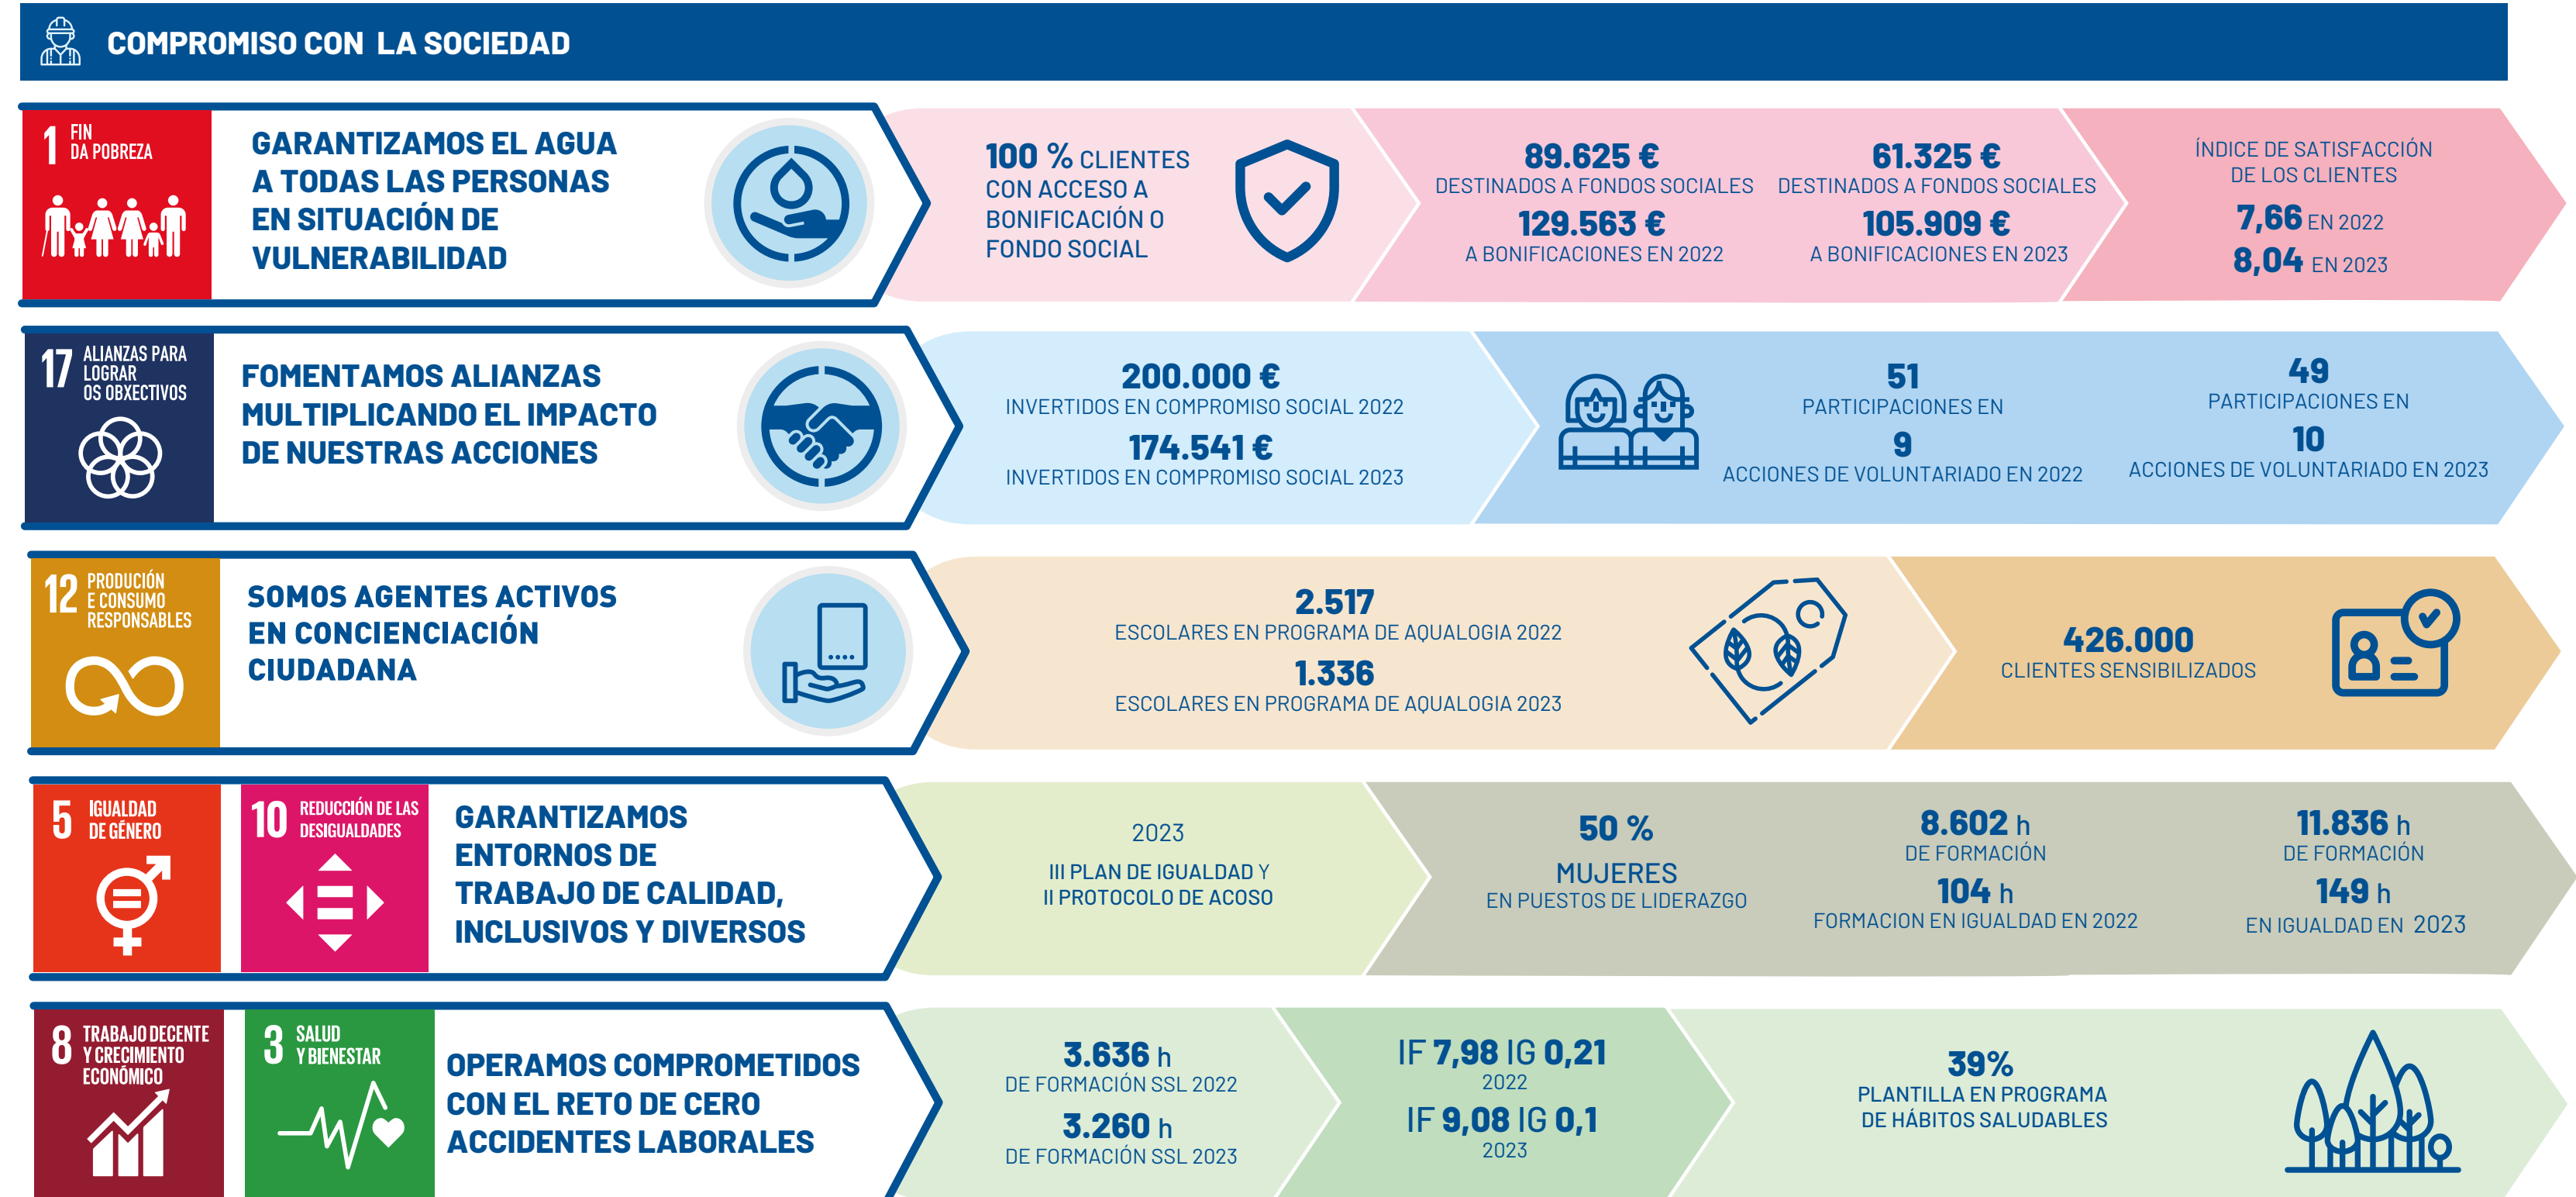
COMPROMISO CON LA SOCIEDAD

1 FIN DA POBREZA

GARANTIZAMOS EL AGUA A TODAS LAS PERSONAS EN SITUACIÓN DE VULNERABILIDAD

100 % CLIENTES CON ACCESO A BONIFICACIÓN O FONDO SOCIAL

89.625 € DESTINADOS A FONDOS SOCIALES
129.563 € A BONIFICACIONES EN 2022

61.325 € DESTINADOS A FONDOS SOCIALES
105.909 € A BONIFICACIONES EN 2023

ÍNDICE DE SATISFACCIÓN DE LOS CLIENTES
7,66 EN 2022
8,04 EN 2023

17 ALIANZAS PARA LOGRAR OS OBXECTIVOS

FOMENTAMOS ALIANZAS MULTIPLICANDO EL IMPACTO DE NUESTRAS ACCIONES

200.000 € INVERTIDOS EN COMPROMISO SOCIAL 2022
174.541 € INVERTIDOS EN COMPROMISO SOCIAL 2023

51 PARTICIPACIONES EN
9 ACCIONES DE VOLUNTARIADO EN 2022

49 PARTICIPACIONES EN
10 ACCIONES DE VOLUNTARIADO EN 2023

12 PRODUCIÓN E CONSUMO RESPONSABLES

SOMOS AGENTES ACTIVOS EN CONCIENCIACIÓN CIUDADANA

2.517 ESCOLARES EN PROGRAMA DE AQUALOGIA 2022
1.336 ESCOLARES EN PROGRAMA DE AQUALOGIA 2023

426.000 CLIENTES SENSIBILIZADOS

5 IGUALDAD DE GÉNERO

10 REDUCCIÓN DE LAS DESIGUALDADES

GARANTIZAMOS ENTORNOS DE TRABAJO DE CALIDAD, INCLUSIVOS Y DIVERSOS

2023
III PLAN DE IGUALDAD Y II PROTOCOLO DE ACOSO

50 % MUJERES EN PUESTOS DE LIDERAZGO

8.602 h DE FORMACIÓN
104 h FORMACION EN IGUALDAD EN 2022

11.836 h DE FORMACIÓN
149 h EN IGUALDAD EN 2023

8 TRABAJO DECENTE Y CRECIMIENTO ECONÓMICO

3 SALUD Y BIENESTAR

OPERAMOS COMPROMETIDOS CON EL RETO DE CERO ACCIDENTES LABORALES

3.636 h DE FORMACIÓN SSL 2022
3.260 h DE FORMACIÓN SSL 2023

IF 7,98 IG 0,21
2022
IF 9,08 IG 0,1
2023

39% PLANTILLA EN PROGRAMA DE HÁBITOS SALUDABLES